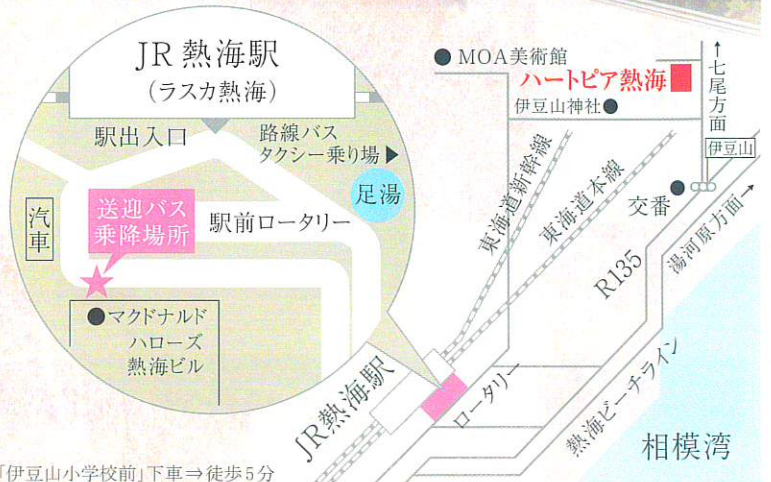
JR熱海駅
(ラスカ熱海)

駅出入口

路線バス
タクシー乗り場

足湯

汽車

送迎バス
乗降場所

駅前ロータリー

マクドナルド
ハローズ
熱海ビル

MOA美術館

ハートピア熱海

伊豆山神社

↑七尾方面

伊豆山

東海道新幹線

東海道本線

交番

湯河原方面→

R135

ロータリー

JR熱海駅

熱海ビーチライン

相模湾

「伊豆山小学校前」下車⇒徒歩5分